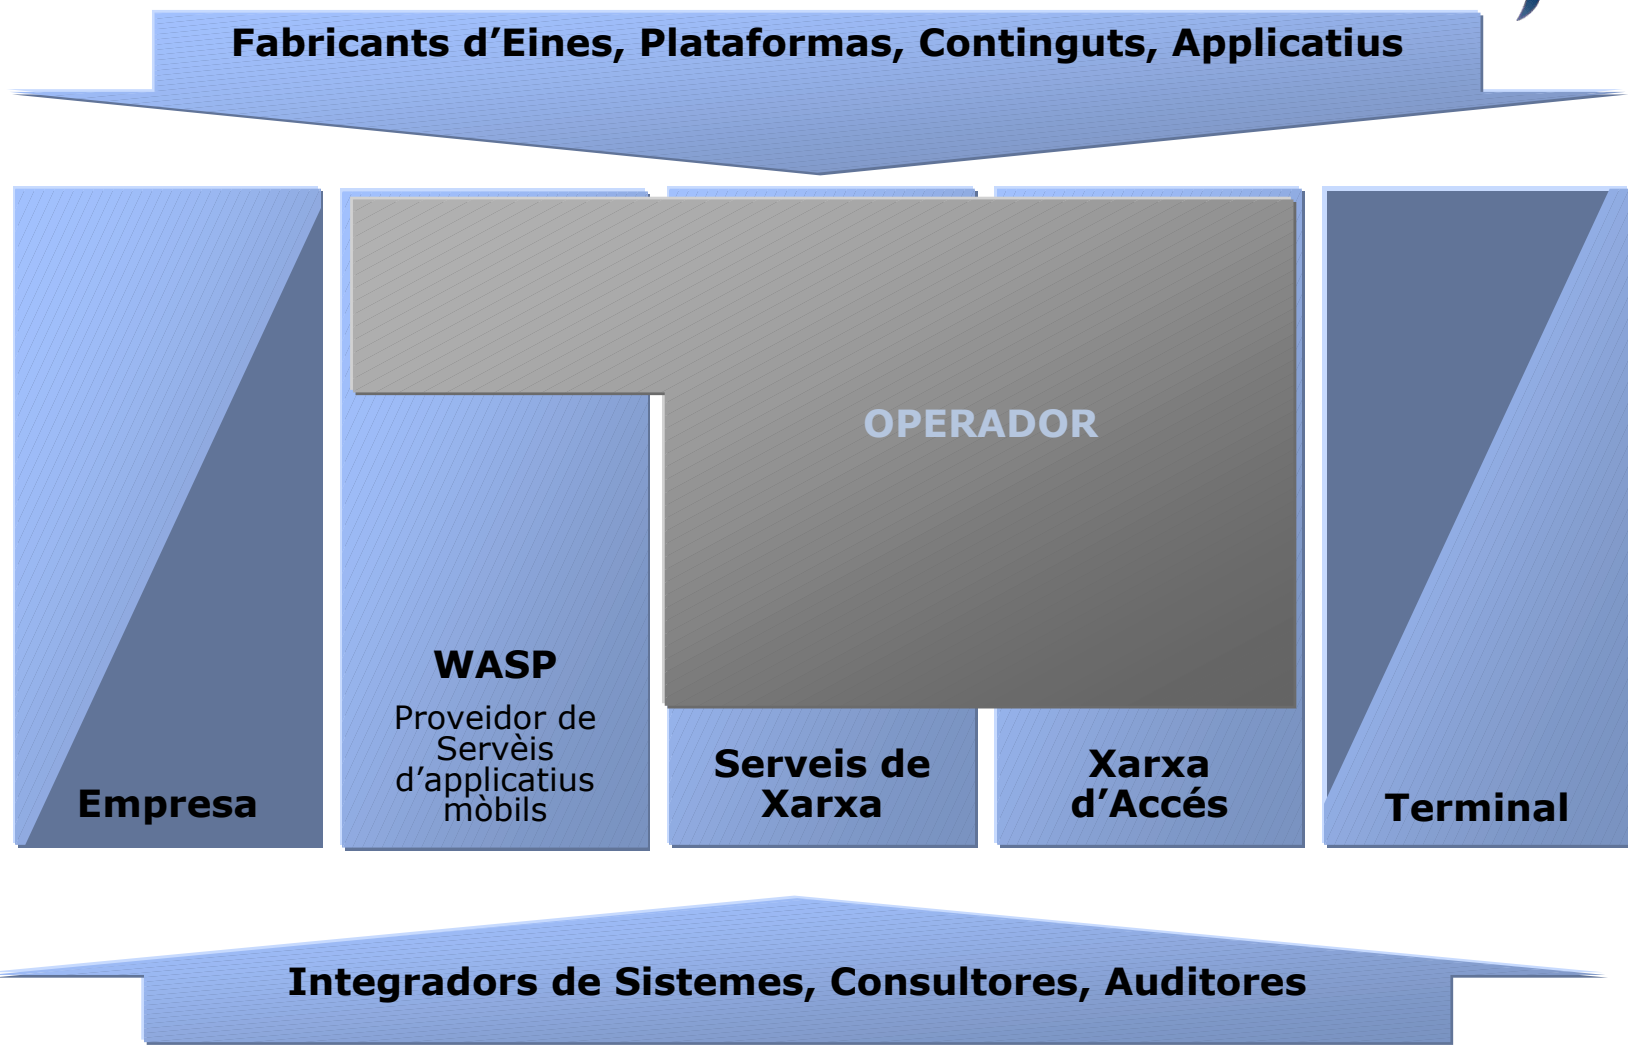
Fabricants d’Eines, Plataformas, Continguts, Applicatius

OPERADOR

Empresa

WASP

Proveidor de Servèis d’applicatius mòbils

Serveis de Xarxa

Xarxa d’Accés

Terminal

Integradors de Sistemes, Consultores, Auditores